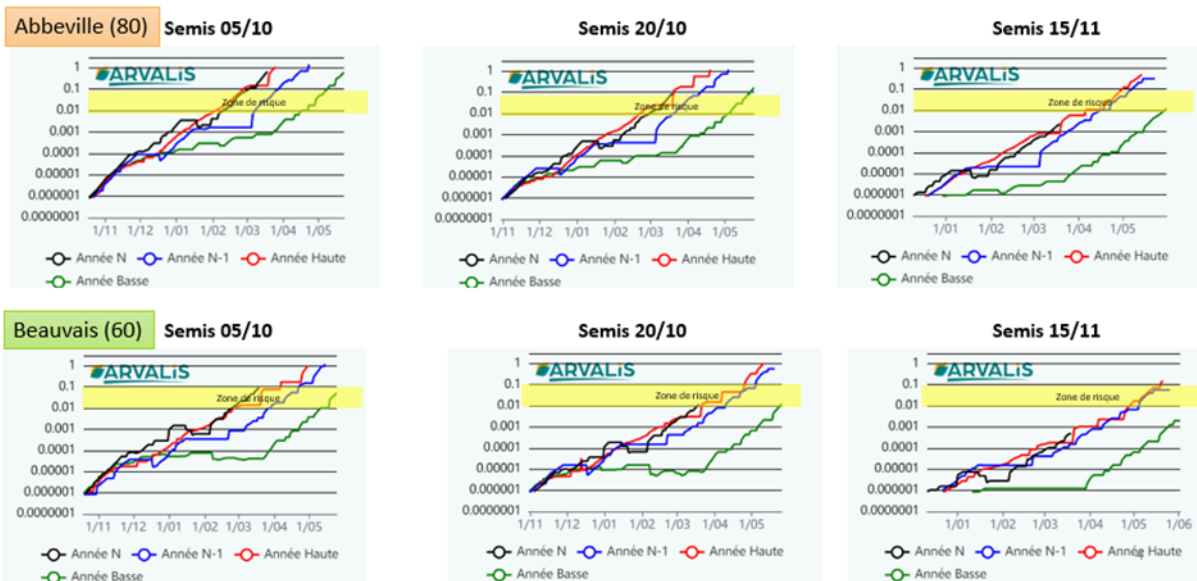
Abbeville (80) Semis 05/10

ARVALIS

1
0.1
0.01
0.001
0.0001
0.00001
0.000001
0.0000001

Zone de risque

1/11 1/12 1/01 1/02 1/03 1/04 1/05

Année N Année N-1 Année Haute Année Basse

Semis 20/10

ARVALIS

1
0.1
0.01
0.001
0.0001
0.00001
0.000001
0.0000001

Zone de risque

1/11 1/12 1/01 1/02 1/03 1/04 1/05

Année N Année N-1 Année Haute Année Basse

Semis 15/11

ARVALIS

1
0.1
0.01
0.001
0.0001
0.00001
0.000001
0.0000001

Zone de risque

1/01 1/02 1/03 1/04 1/05

Année N Année N-1 Année Haute Année Basse

Beauvais (60) Semis 05/10

ARVALIS

1
0.1
0.01
0.001
0.0001
0.00001
0.000001
0.0000001

Zone de risque

1/11 1/12 1/01 1/02 1/03 1/04 1/05

Année N Année N-1 Année Haute Année Basse

Semis 20/10

ARVALIS

1
0.1
0.01
0.001
0.0001
0.00001
0.000001
0.0000001

Zone de risque

1/11 1/12 1/01 1/02 1/03 1/04 1/05

Année N Année N-1 Année Haute Année Basse

Semis 15/11

ARVALIS

1
0.1
0.01
0.001
0.0001
0.00001
0.000001
0.0000001

Zone de risque

1/01 1/02 1/03 1/04 1/05 1/06

Année N Année N-1 Année Haute Année Basse